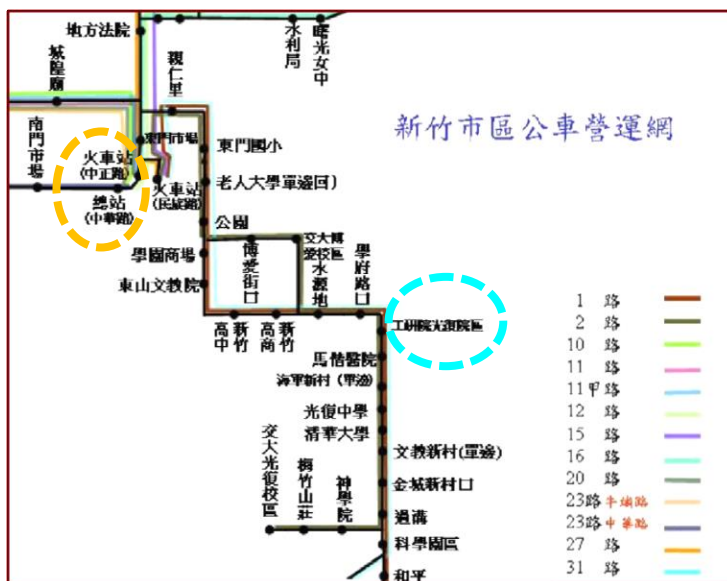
地方法院

水利局

曙光女中

城隍廟

親仁里

新竹市區公車營運網

南門市場

東門市場

東門國小

火車站
(中正路)

火車站
(民族路)

老人大學單邊回)

總站
(中華路)

公園

學園商場

博愛街口

交大博愛校區

水源地

學府路口

東山文教院

高中新竹

高商新竹

工研院光復院區

馬偕醫院

海軍新村(單邊)

光復中學

清華大學

交大光復校區

楓竹山莊

神學院

文教新村(單邊)

金城新村口

過溝

科學園區

和平

| | |
|---|---|
| 1 路 | |
| 2 路 | |
| 10 路 | |
| 11 路 | |
| 11甲路 | |
| 12 路 | |
| 15 路 | |
| 16 路 | |
| 20 路 | |
| 23路 中山路 | |
| 23路 中華路 | |
| 27 路 | |
| 31 路 | |